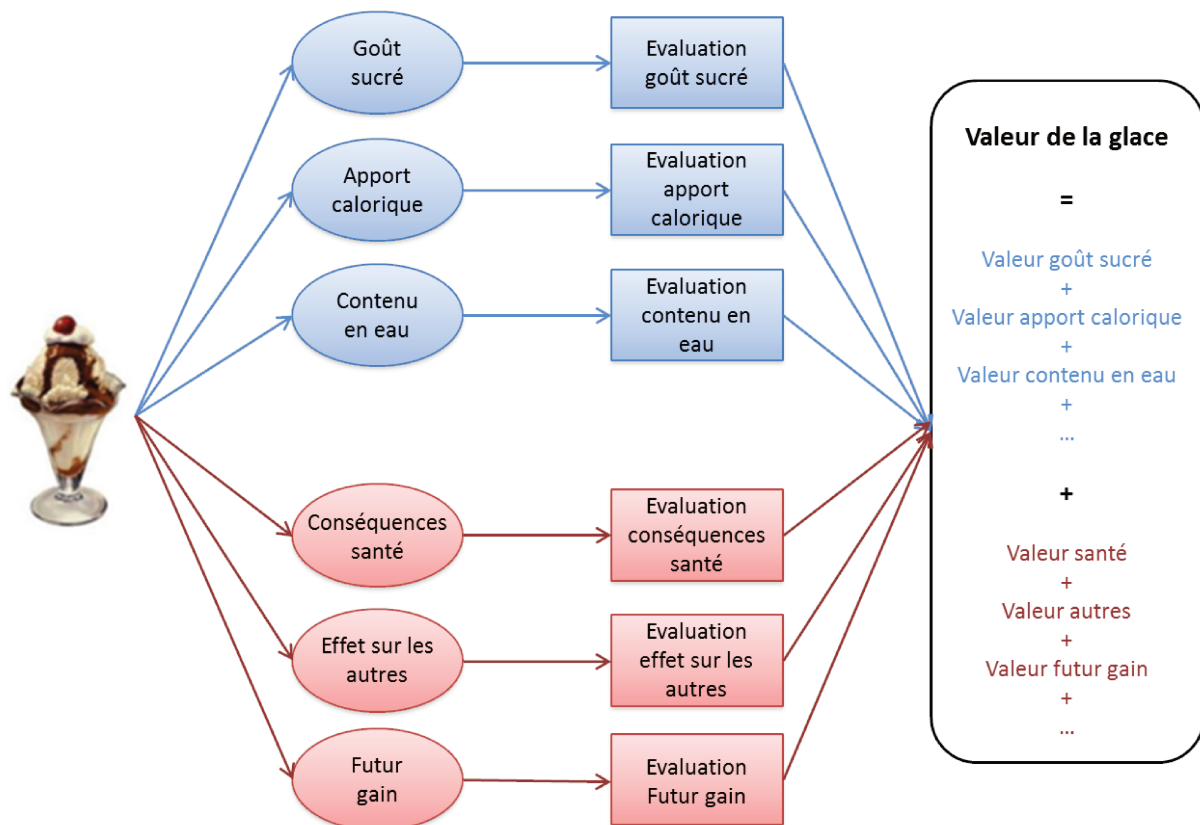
Goût sucré

Evaluation goût sucré

Apport calorique

Evaluation apport calorique

Contenu en eau

Evaluation contenu en eau

Conséquences santé

Evaluation conséquences santé

Effet sur les autres

Evaluation effet sur les autres

Futur gain

Evaluation Futur gain

Valeur de la glace

=

Valeur goût sucré
+
Valeur apport calorique
+
Valeur contenu en eau
+
…

+

Valeur santé
+
Valeur autres
+
Valeur futur gain
+
…